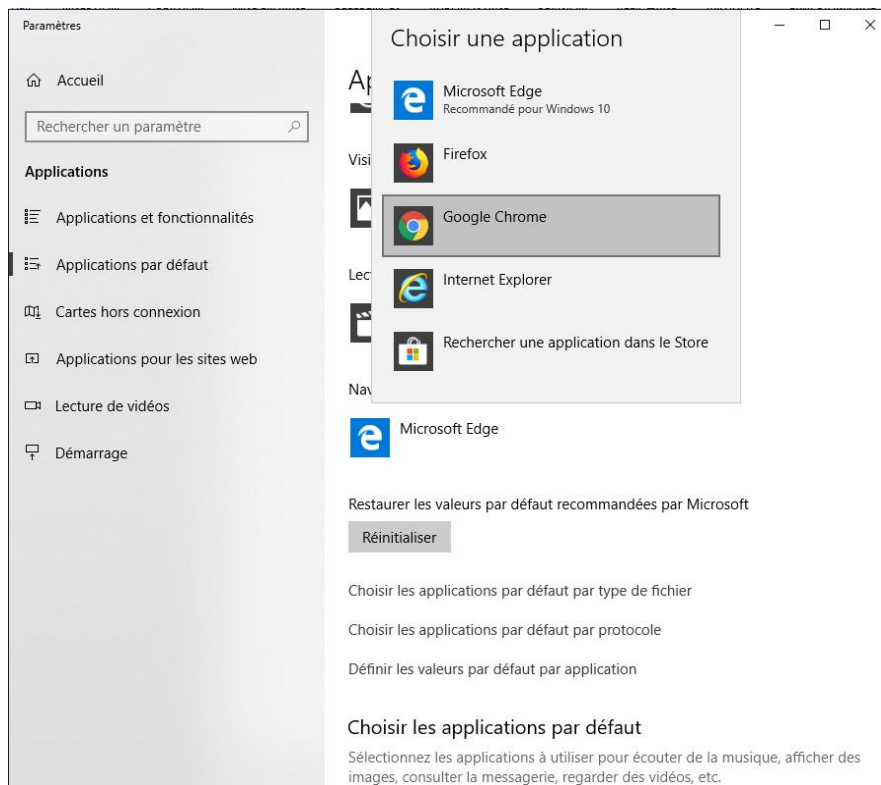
Paramètres

Accueil

Rechercher un paramètre

Applications

Applications et fonctionnalités

Applications par défaut

Cartes hors connexion

Applications pour les sites web

Lecture de vidéos

Démarrage

Ap

Visi

Lec

Nav

Choisir une application

Microsoft Edge
Recommandé pour Windows 10

Firefox

Google Chrome

Internet Explorer

Rechercher une application dans le Store

Microsoft Edge

Restaurer les valeurs par défaut recommandées par Microsoft

Réinitialiser

Choisir les applications par défaut par type de fichier

Choisir les applications par défaut par protocole

Définir les valeurs par défaut par application

Choisir les applications par défaut

Sélectionnez les applications à utiliser pour écouter de la musique, afficher des images, consulter la messagerie, regarder des vidéos, etc.